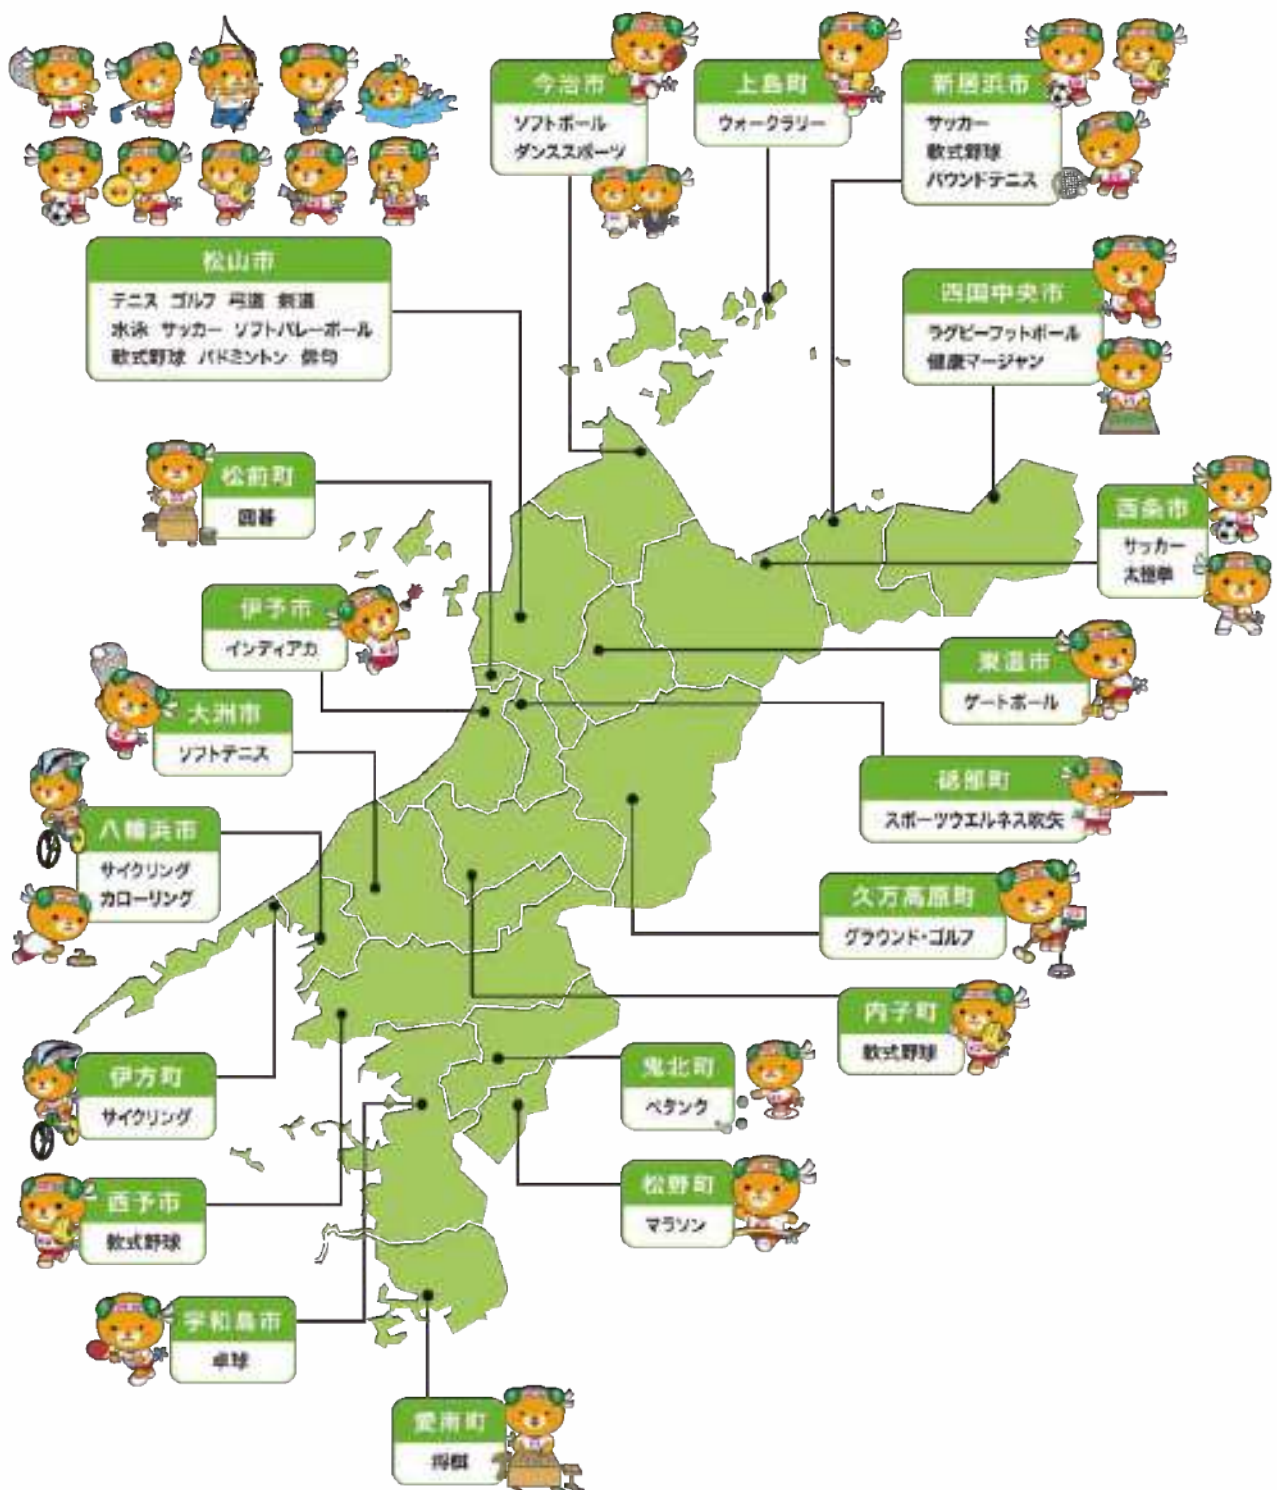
今治市
ソフトボール
ダンススポーツ

上島町
ウォークラリー

新居浜市
サッカー
軟式野球
パウンドテニス

松山市
テニス ゴルフ 弓道 剣道
水泳 サッカー ソフトバレーボール
軟式野球 バドミントン 俳句

四国中央市
ラグビーフットボール
健康マージャン

松前町
囲碁

西条市
サッカー
太極拳

伊予市
インディアカ

東温市
ゲートボール

大洲市
ソフトテニス

砥部町
スポーツウエルネス吹矢

八幡浜市
サイクリング
カローリング

久万高原町
グラウンド・ゴルフ

内子町
軟式野球

鬼北町
ペタンク

伊方町
サイクリング

松野町
マラソン

西予市
軟式野球

宇和島市
卓球

愛南町
将棋